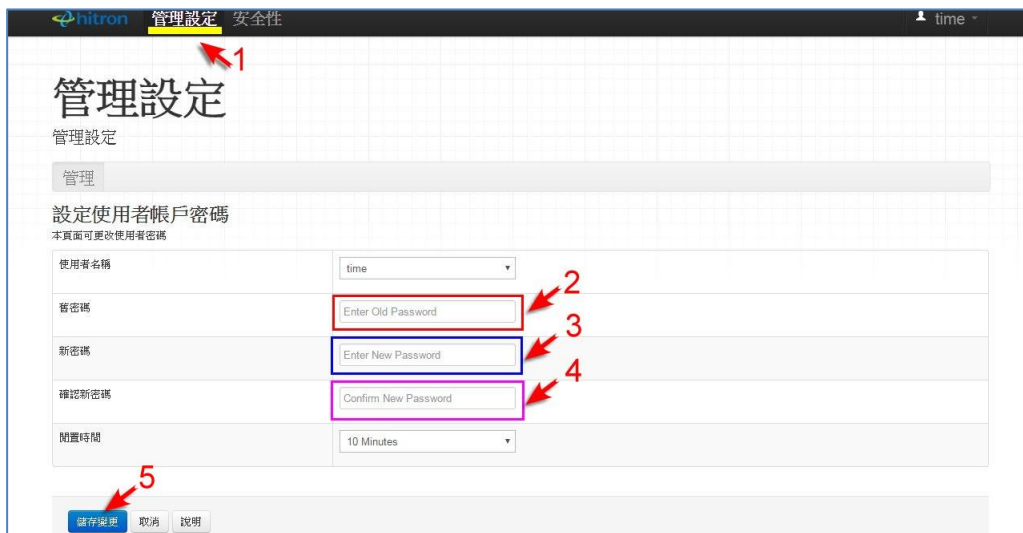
hitron 管理設定 安全性 time

1

管理設定

管理設定

管理

設定使用者帳戶密碼

本頁面可更改使用者密碼

| | |
|---|---|
| 使用者名稱 | time |
| 舊密碼 | Enter Old Password |
| 新密碼 | Enter New Password |
| 確認新密碼 | Confirm New Password |
| 閒置時間 | 10 Minutes |

2

3

4

5

儲存變更 取消 說明